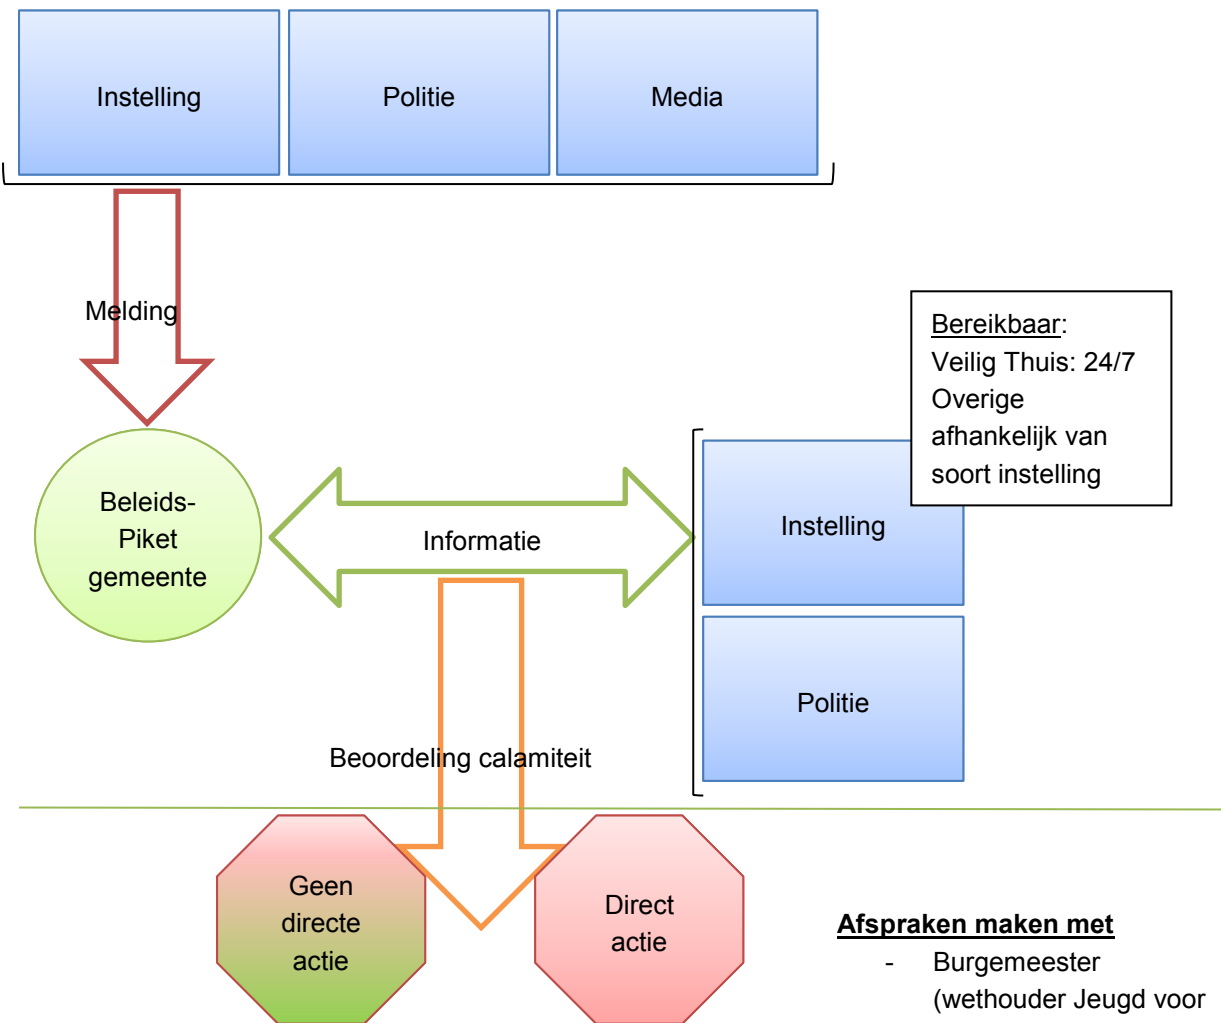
Instelling

Politie

Media

Melding

Bereikbaar:
Veilig Thuis: 24/7
Overige afhankelijk van soort instelling

Beleids-
Piket
gemeente

Informatie

Instelling

Politie

Beoordeling calamiteit

Geen directe actie

Direct actie

**Afspraken maken met**
- Burgemeester (wethouder Jeugd voor